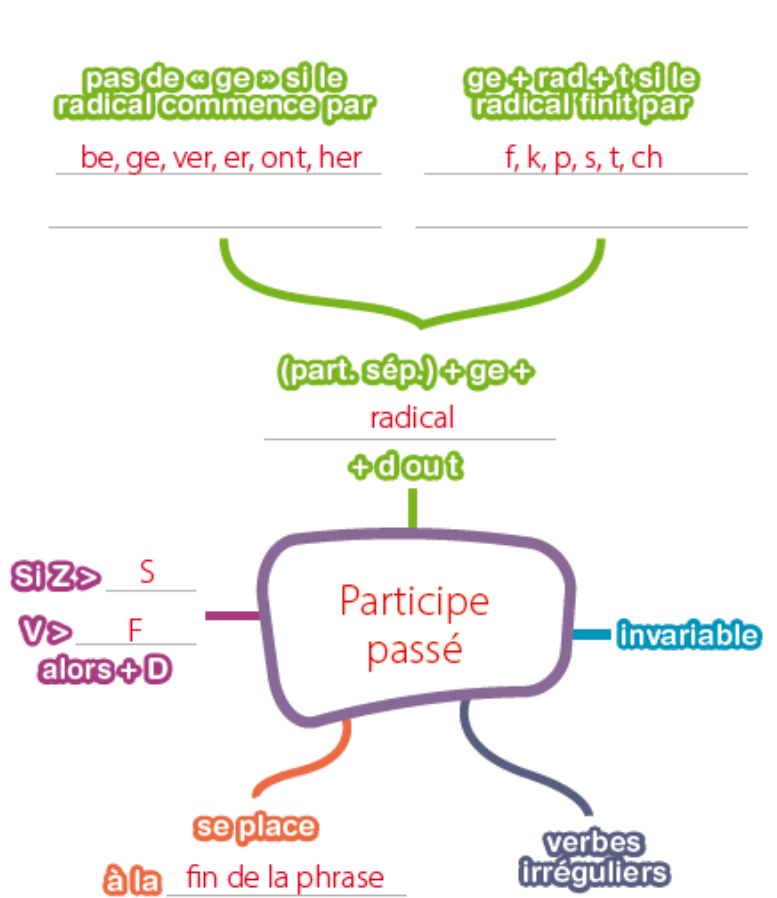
pas de « ge » si le radical commence par
be, ge, ver, er, ont, her

ge + rad + t si le radical finit par
f, k, p, s, t, ch

(part. sép.) + ge +
radical
+ d ou t

Participe passé

Si Z > S
V > F
alors + D

invariable

se place
à la fin de la phrase

verbes irréguliers